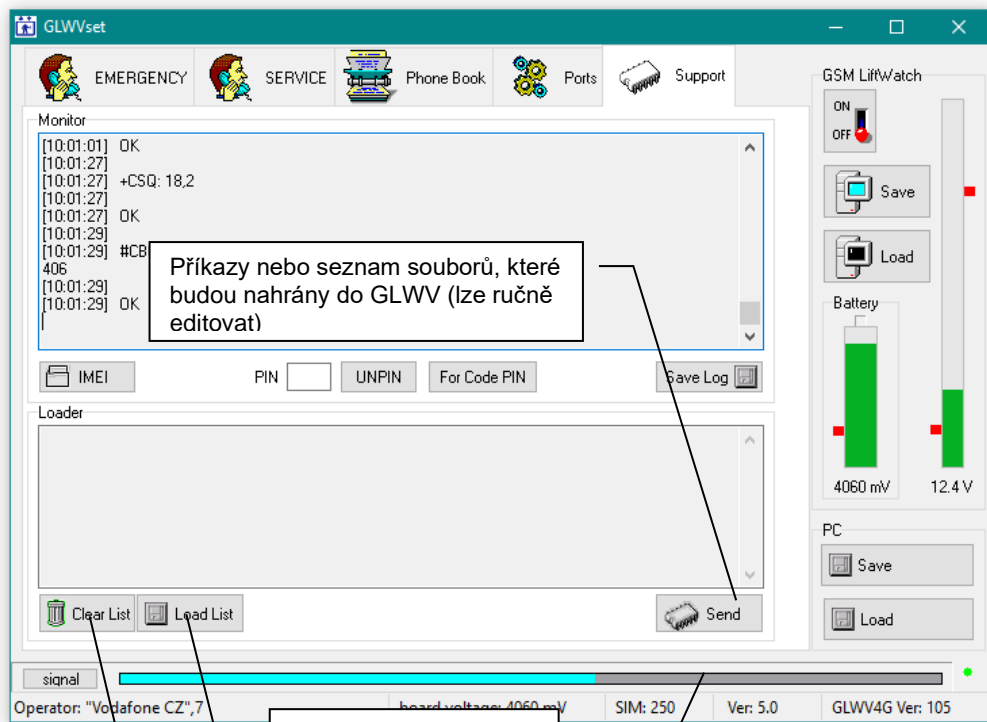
GLWVset

EMERGENCY SERVICE Phone Book Ports Support

GSM LiftWatch

ON
OFF

Save

Load

Battery

4060 mV

12.4 V

Monitor

[10:01:01] OK
[10:01:27]
[10:01:27] +CSQ: 18,2
[10:01:27]
[10:01:27] OK
[10:01:29]
[10:01:29] #CB
406
[10:01:29]
[10:01:29] OK

Příkazy nebo seznam souborů, které budou nahrány do GLWV (lze ručně editovat)

IMEI PIN UNPIN For Code PIN Save Log

Loader

Clear List Load List Send

PC

Save

Load

signal

Operator: "Vodafone CZ",7 board voltage: 4060 mV SIM: 250 Ver: 5.0 GLWV4G Ver: 105